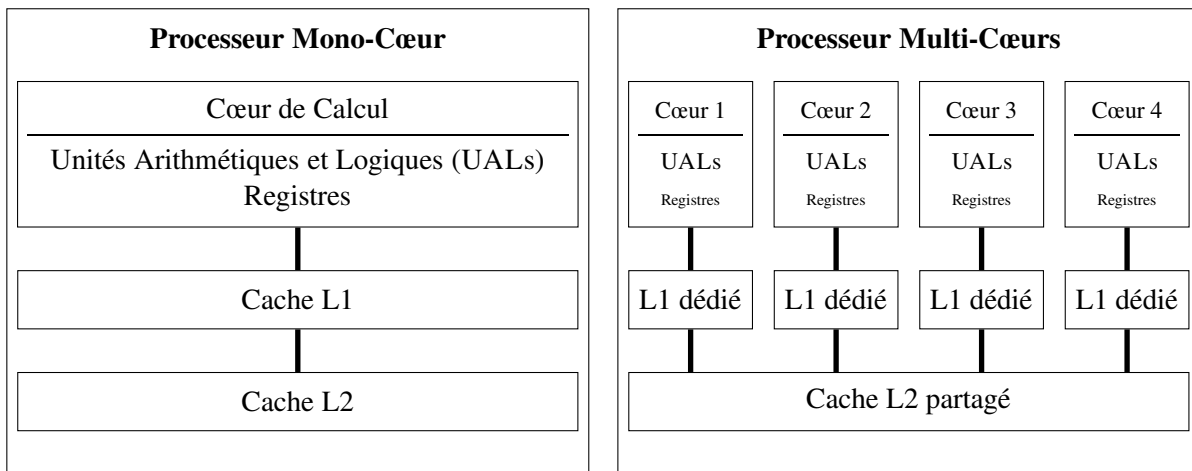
Processeur Mono-Cœur

Cœur de Calcul

Unités Arithmétiques et Logiques (UALs)
Registres

Cache L1

Cache L2

Processeur Multi-Cœurs

Cœur 1
UALs
Registres

Cœur 2
UALs
Registres

Cœur 3
UALs
Registres

Cœur 4
UALs
Registres

L1 dédié

L1 dédié

L1 dédié

L1 dédié

Cache L2 partagé